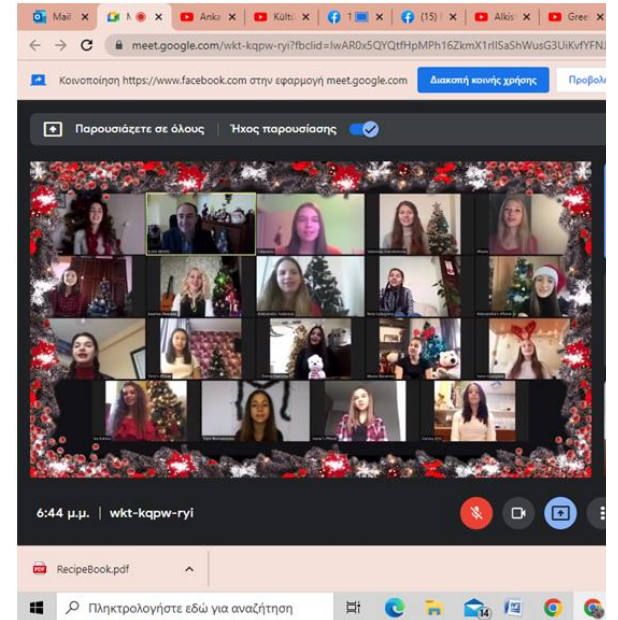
Mail | M | Anka | Kültü | 1 | (15) | Alkis | Gree

meet.google.com/wkt-kqpw-ryi?fbclid=IwAR0x5QYQtfHpMPh16ZkmX1rllSaShWusG3UiKvfYFN

Κοινοποίηση https://www.facebook.com στην εφαρμογή meet.google.com

Διακοπή κοινής χρήσης

Προβολ

Παρουσιάζετε σε όλους

Ήχος παρουσίασης

6:44 μ.μ. | wkt-kqpw-ryi

RecipeBook.pdf

Πληκτρολογήστε εδώ για αναζήτηση